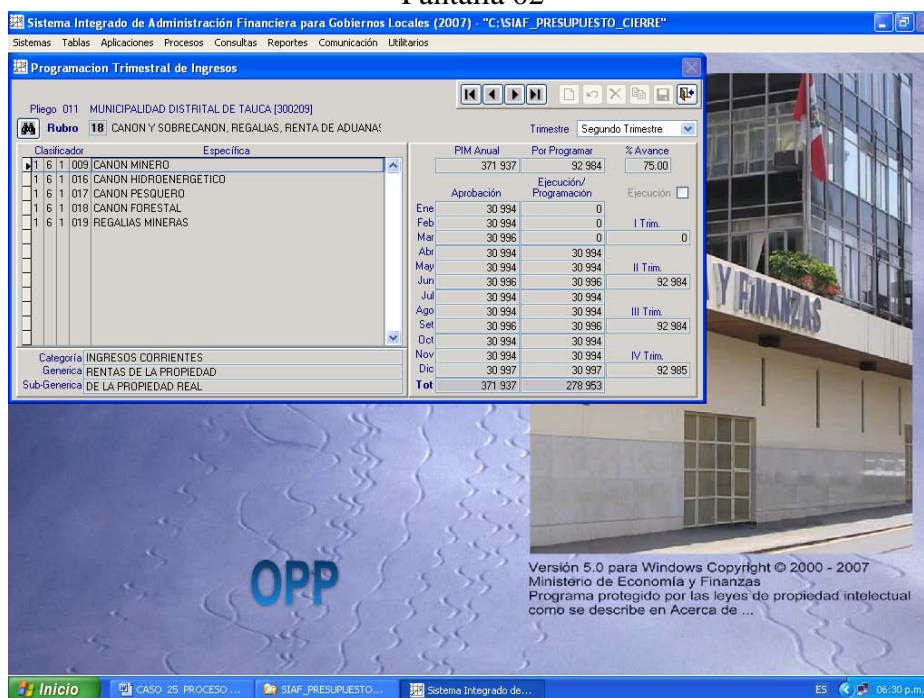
Pantalla 02

Sistema Integrado de Administración Financiera para Gobiernos Locales (2007) - "C:\SIAF_PRESUPUESTO_CIERRE"

Sistemas Tablas Aplicaciones Procesos Consultas Reportes Comunicación Utilitarios

Programacion Trimestral de Ingresos

Pliego 011 MUNICIPALIDAD DISTRITAL DE TAUCA [300209]

Rubro 18 CANON Y SOBRECANON, REGALIAS, RENTA DE ADUANAS

Trimestre Segundo Trimestre

| Clasificador | | | | Específica |
|---|---|---|---|---|
| 1 | 6 | 1 | 009 | CANON MINERO |
| 1 | 6 | 1 | 016 | CANON HIDROENERGETICO |
| 1 | 6 | 1 | 017 | CANON PESQUERO |
| 1 | 6 | 1 | 018 | CANON FORESTAL |
| 1 | 6 | 1 | 019 | REGALIAS MINERAS |

Categoría INGRESOS CORRIENTES
Generica RENTAS DE LA PROPIEDAD
Sub-Generica DE LA PROPIEDAD REAL

| PIM Anual | Por Programar | % Avance |
|---|---|---|
| 371 937 | 92 984 | 75.00 |

Ejecución

| | Aprobación | Ejecución/ Programación | |
|---|---|---|---|
| Ene | 30 994 | 0 | |
| Feb | 30 994 | 0 | I Trim. |
| Mar | 30 996 | 0 | 0 |
| Abr | 30 994 | 30 994 | |
| May | 30 994 | 30 994 | II Trim. |
| Jun | 30 996 | 30 996 | 92 984 |
| Jul | 30 994 | 30 994 | |
| Ago | 30 994 | 30 994 | III Trim. |
| Set | 30 996 | 30 996 | 92 984 |
| Oct | 30 994 | 30 994 | |
| Nov | 30 994 | 30 994 | IV Trim. |
| Dic | 30 997 | 30 997 | 92 985 |
| Tot | 371 937 | 278 953 | |

Y FINANZAS

OPP

Versión 5.0 para Windows Copyright © 2000 - 2007
Ministerio de Economía y Finanzas
Programa protegido por las leyes de propiedad intelectual como se describe en Acerca de ...

Inicio CASO 25 PROCESO ... SIAF_PRESUPUESTO... Sistema Integrado de... ES 06:30 p.m.